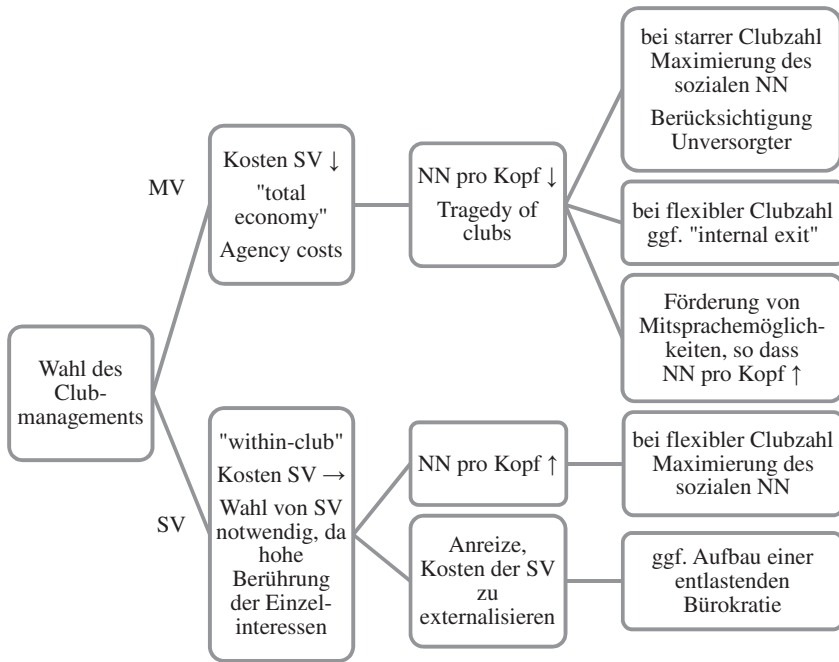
Wahl des Clubmanagements

MV

Kosten SV ↓
"total economy"
Agency costs

NN pro Kopf ↓
Tragedy of clubs

bei starrer Clubzahl Maximierung des sozialen NN
Berücksichtigung Unversorgter

bei flexibler Clubzahl ggf. "internal exit"

Förderung von Mitsprachemöglichkeiten, so dass NN pro Kopf ↑

SV

"within-club"
Kosten SV →
Wahl von SV notwendig, da hohe Berührung der Einzelinteressen

NN pro Kopf ↑

bei flexibler Clubzahl Maximierung des sozialen NN

Anreize, Kosten der SV zu externalisieren

ggf. Aufbau einer entlastenden Bürokratie